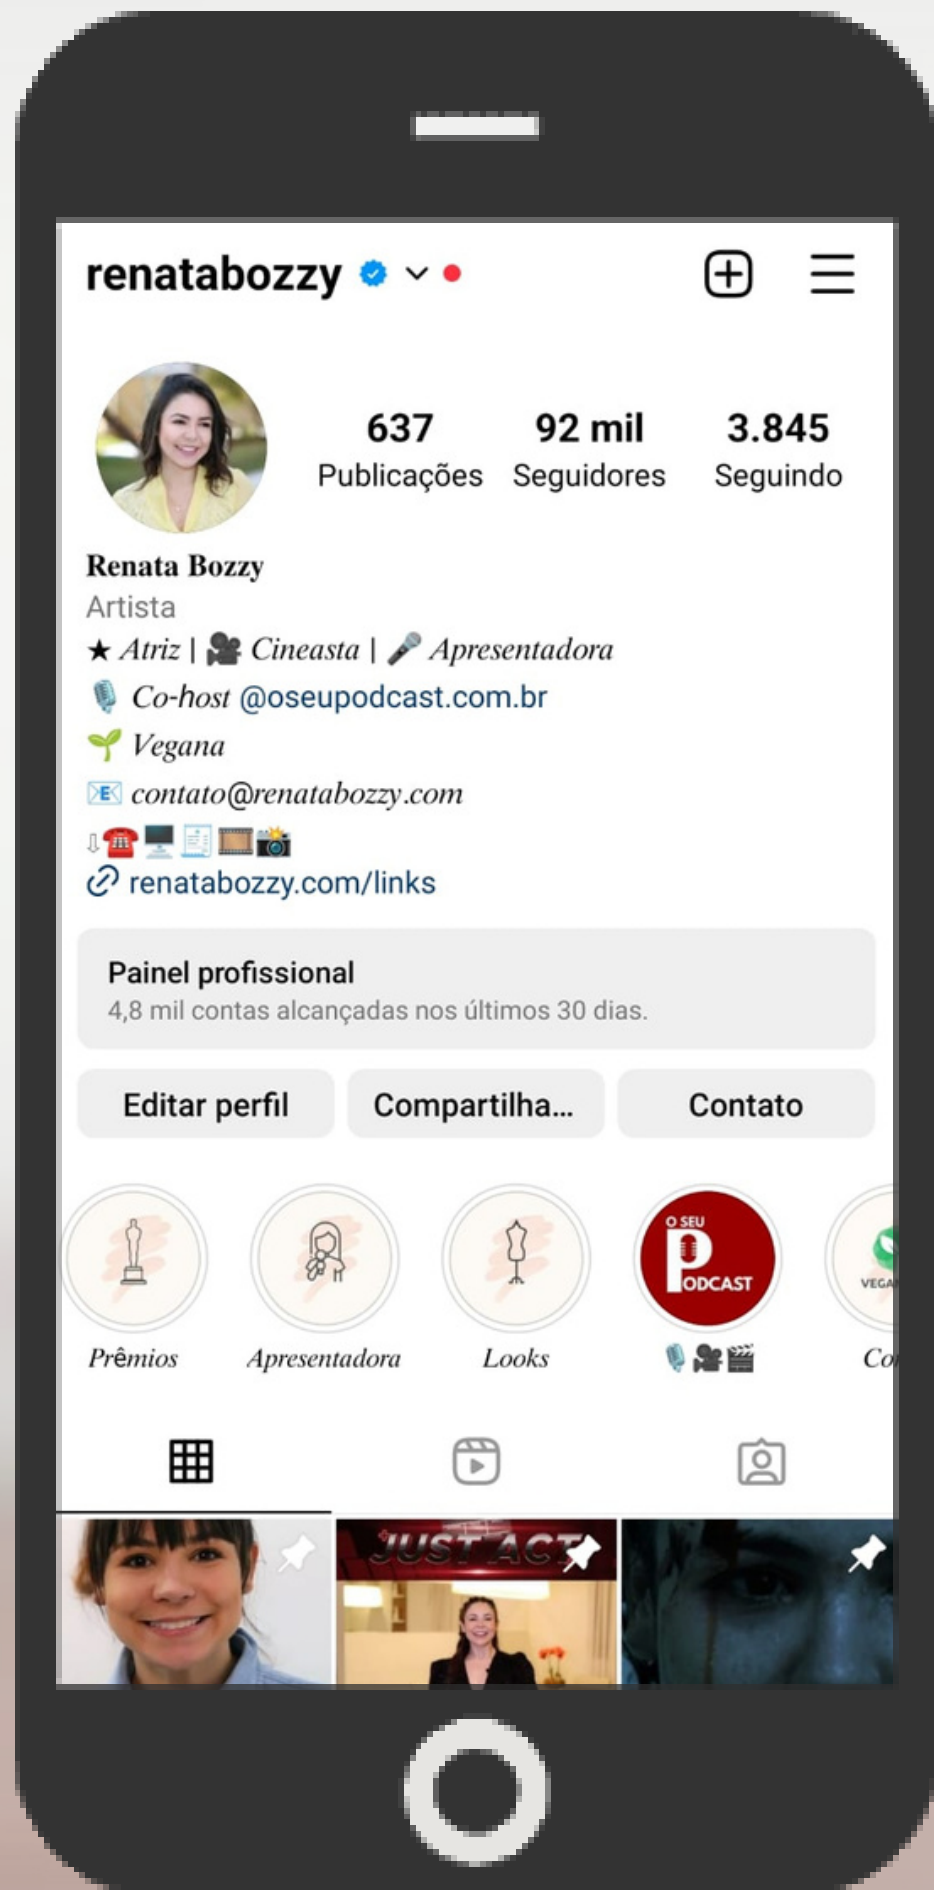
renatabozzy

637
Publicações

92 mil
Seguidores

3.845
Seguindo

Renata Bozzy
Artista
★ Atriz | 🎥 Cineasta | 🎤 Apresentadora
🎙️ Co-host @oseupodcast.com.br
🌱 Vegana
📧 contato@renatabozzy.com
⇩☎️🖥️📄🎞️📸
renatabozzy.com/links

Painel profissional
4,8 mil contas alcançadas nos últimos 30 dias.

Editar perfil
Compartilha...
Contato

Prêmios
Apresentadora
Looks
O SEU PODCAST
🎙️🎥🎬
VEGA
Co

JUST ACT